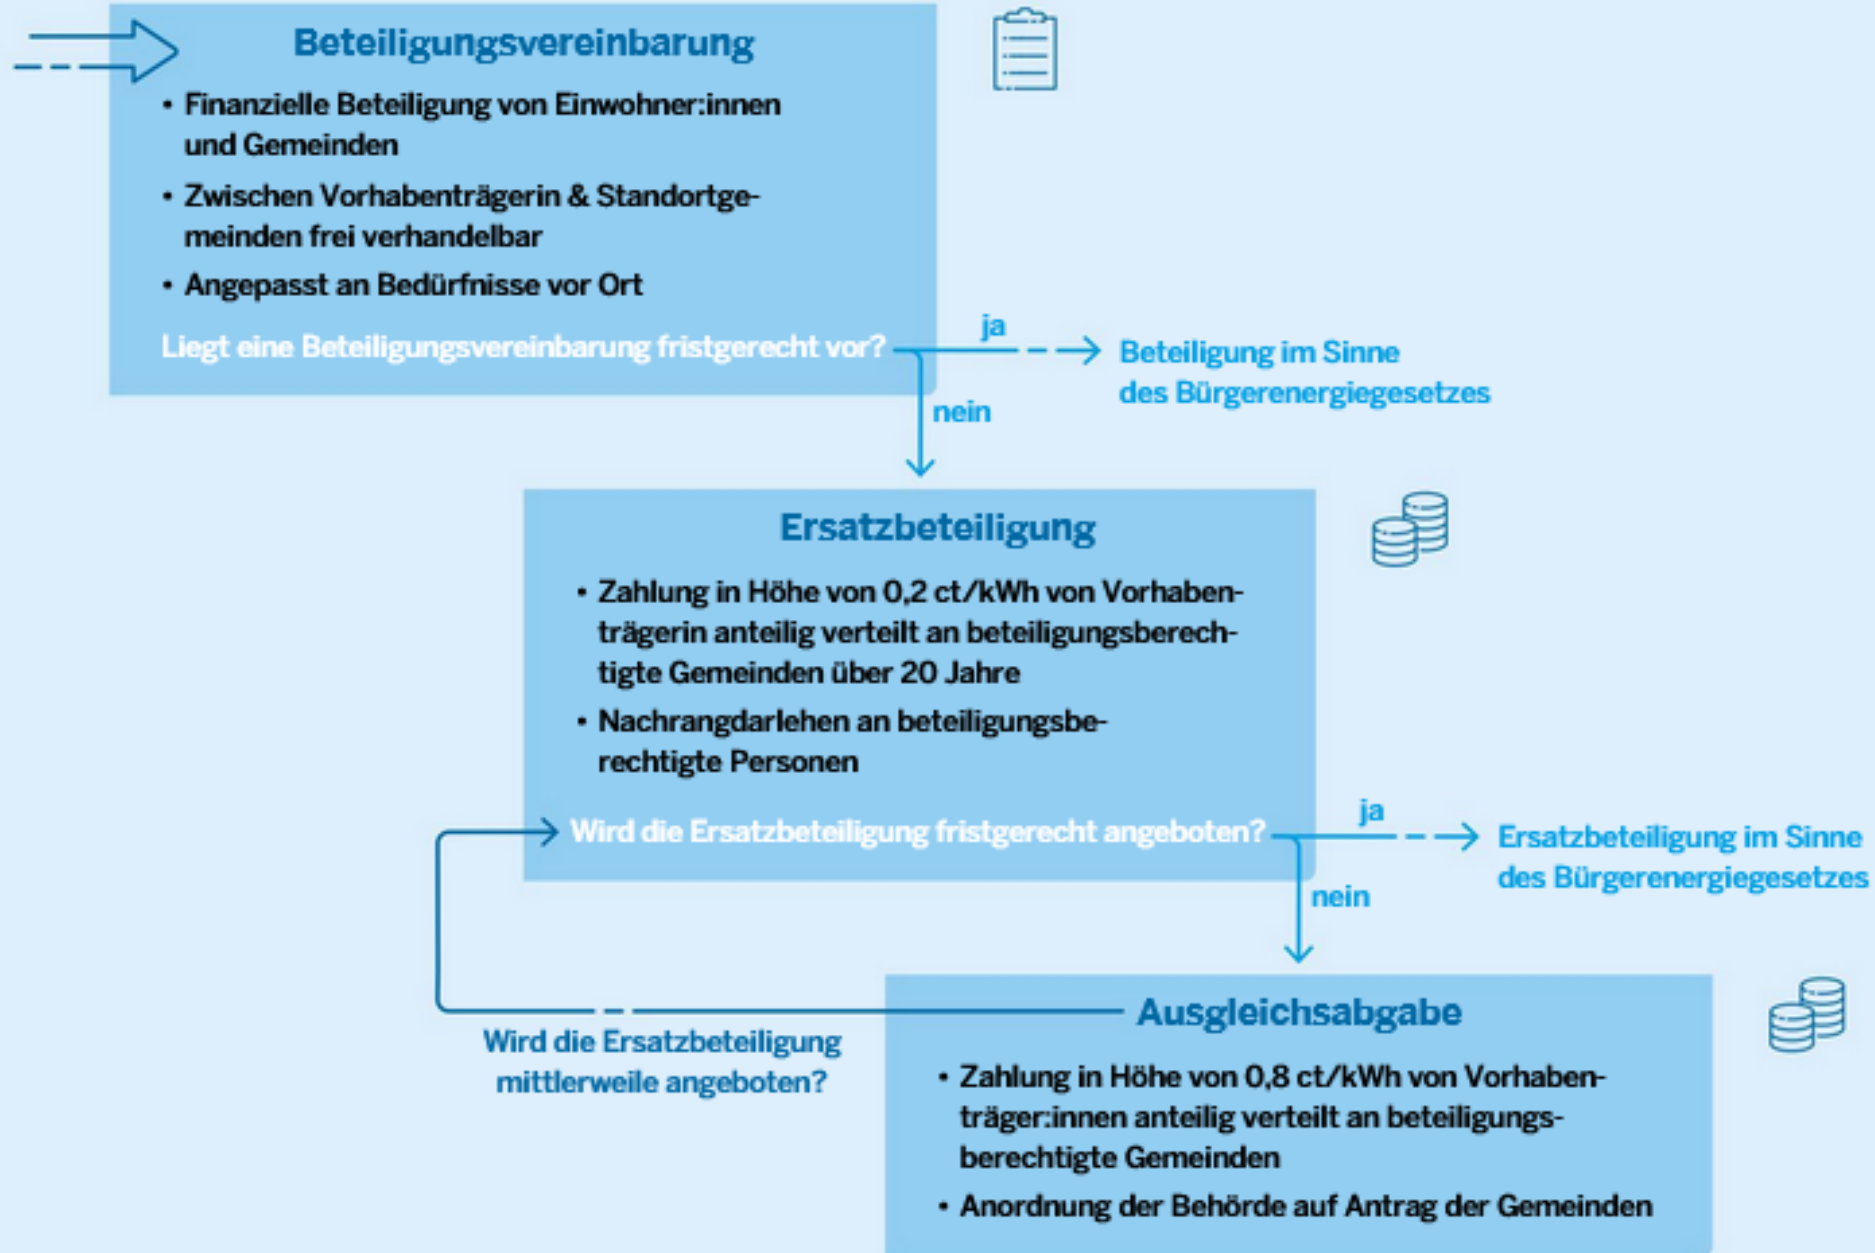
Beteiligungsvereinbarung

• Finanzielle Beteiligung von Einwohner:innen und Gemeinden
• Zwischen Vorhabenträgerin & Standortgemeinden frei verhandelbar
• Angepasst an Bedürfnisse vor Ort

Liegt eine Beteiligungsvereinbarung fristgerecht vor?

ja

Beteiligung im Sinne des Bürgerenergiegesetzes

nein

Ersatzbeteiligung

• Zahlung in Höhe von 0,2 ct/kWh von Vorhabenträgerin anteilig verteilt an beteiligungsberechtigte Gemeinden über 20 Jahre
• Nachrangdarlehen an beteiligungsberechtigte Personen

Wird die Ersatzbeteiligung fristgerecht angeboten?

ja

Ersatzbeteiligung im Sinne des Bürgerenergiegesetzes

nein

Ausgleichsabgabe

Wird die Ersatzbeteiligung mittlerweile angeboten?

• Zahlung in Höhe von 0,8 ct/kWh von Vorhabenträger:innen anteilig verteilt an beteiligungsberechtigte Gemeinden
• Anordnung der Behörde auf Antrag der Gemeinden